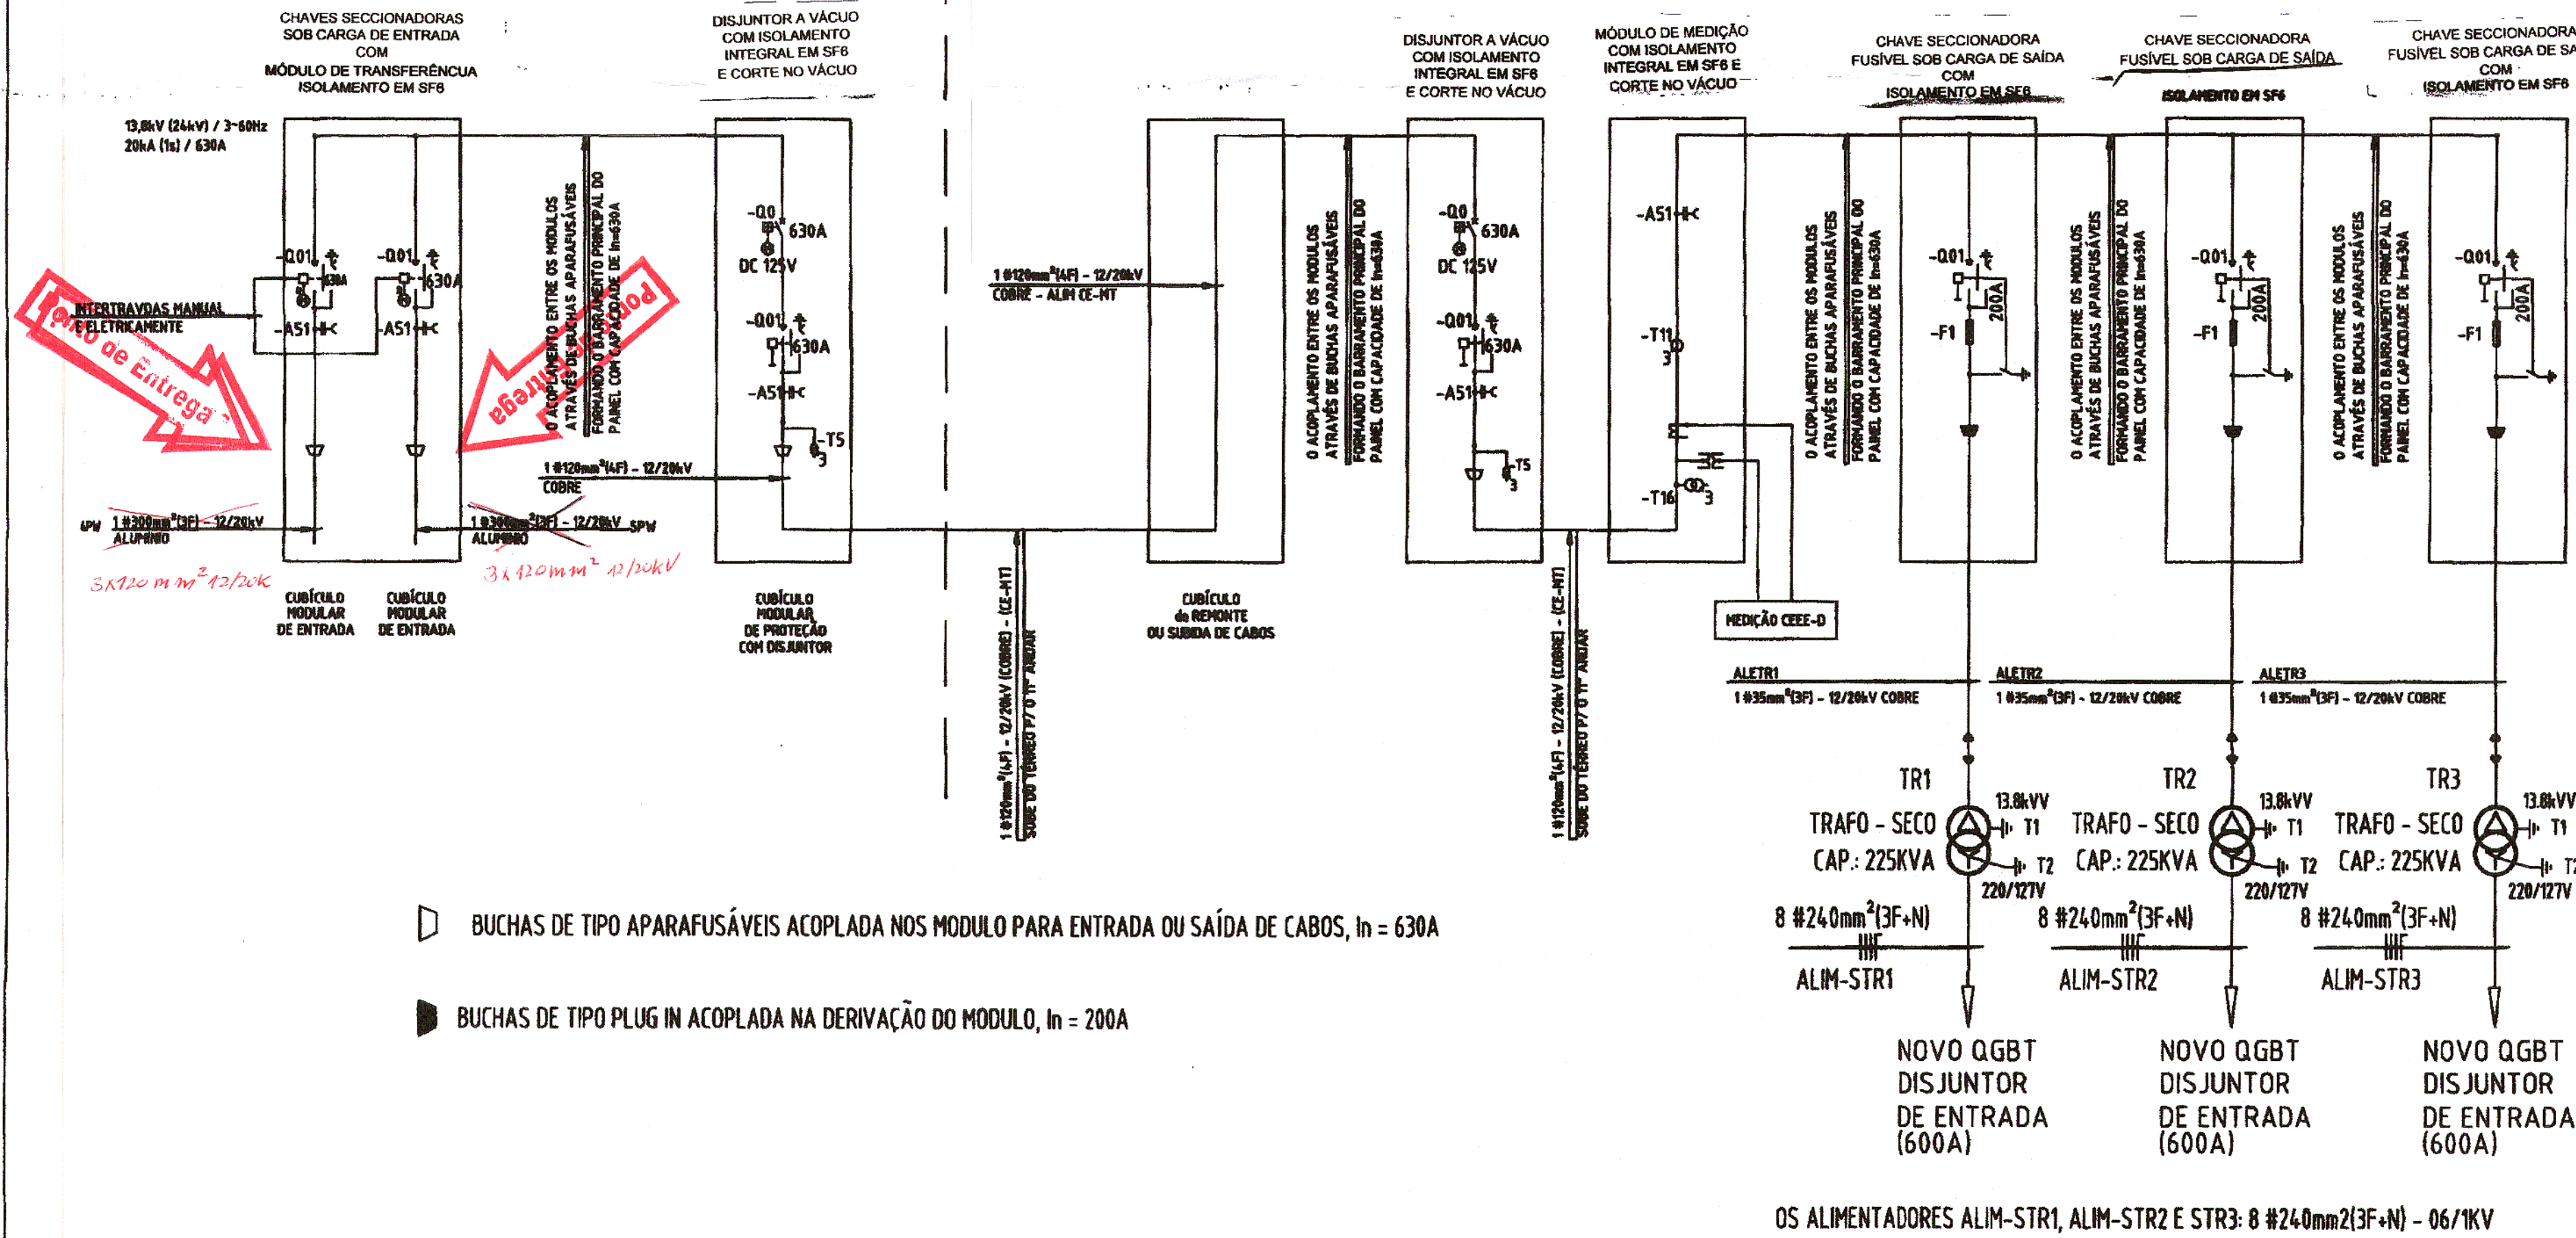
CHAVES SECCIONADORAS SOB CARGA DE ENTRADA COM MÓDULO DE TRANSFERÊNCUA ISOLAMENTO EM SF6

DISJUNTOR A VÁCUO COM ISOLAMENTO INTEGRAL EM SF6 E CORTE NO VÁCUO

DISJUNTOR A VÁCUO COM ISOLAMENTO INTEGRAL EM SF6 E CORTE NO VÁCUO

MÓDULO DE MEDIÇÃO COM ISOLAMENTO INTEGRAL EM SF6 E CORTE NO VÁCUO

CHAVE SECCIONADORA FUSÍVEL SOB CARGA DE SAÍDA COM ISOLAMENTO EM SF6

CHAVE SECCIONADORA FUSÍVEL SOB CARGA DE SAÍDA ISOLAMENTO EM SF6

CHAVE SECCIONADORA FUSÍVEL SOB CARGA DE SA COM ISOLAMENTO EM SF6

13,8kV (24kV) / 3~60Hz
20kA (1s) / 630A

-Q01 630A -A51
-Q01 630A -A51
INTERTRAVDAS MANUAL E ELETRICAMENTE
Ponto de Entrega
Ponto de Entrega

O ACOPLAMENTO ENTRE OS MODULOS ATRAVÉS DE BUCHAS APARAFUSÁVEIS FORMANDO O BARRAMENTO PRINCIPAL DO PAINEL COM CAPACIDADE DE In=630A

-Q0 630A DC 125V -Q01 630A -A51 -T5 3

1 #120mm²(4F) - 12/20kV COBRE

4PW 1 #300mm²(3F) - 12/20kV ALUMINIO
1 #300mm²(3F) - 12/20kV SPW ALUMINIO
3x120 mm² 12/20k
3x120mm² 12/20kV

CUBÍCULO MODULAR DE ENTRADA
CUBÍCULO MODULAR DE ENTRADA
CUBÍCULO MODULAR DE PROTEÇÃO COM DISJUNTOR

1 #120mm²(4F) - 12/20kV
COBRE - ALIM CE-MT

1 #120mm²(4F) - 12/20kV (COBRE) - (CE-MT) SOBE DO TERREO P/ O 11º ANDAR

CUBÍCULO de REMONTE OU SUBIDA DE CABOS

O ACOPLAMENTO ENTRE OS MODULOS ATRAVÉS DE BUCHAS APARAFUSÁVEIS FORMANDO O BARRAMENTO PRINCIPAL DO PAINEL COM CAPACIDADE DE In=630A

-Q0 630A DC 125V -Q01 630A -A51 -T5 3

1 #120mm²(4F) - 12/20kV (COBRE) - (CE-MT) SOBE DO TERREO P/ O 11º ANDAR

-A51 -T11 3 -T16 3

MEDIÇÃO CEEE-D

O ACOPLAMENTO ENTRE OS MODULOS ATRAVÉS DE BUCHAS APARAFUSÁVEIS FORMANDO O BARRAMENTO PRINCIPAL DO PAINEL COM CAPACIDADE DE In=630A

-Q01 -F1 200A
-Q01 -F1 200A
-Q01 -F1 200A

ALETR1 1 #35mm²(3F) - 12/20kV COBRE
ALETR2 1 #35mm²(3F) - 12/20kV COBRE
ALETR3 1 #35mm²(3F) - 12/20kV COBRE

TR1 TRAFO - SECO CAP.: 225KVA 13.8kVV T1 T2 220/127V
TR2 TRAFO - SECO CAP.: 225KVA 13.8kVV T1 T2 220/127V
TR3 TRAFO - SECO CAP.: 225KVA 13.8kVV T1 T2 220/127V

8 #240mm²(3F+N) ALIM-STR1
8 #240mm²(3F+N) ALIM-STR2
8 #240mm²(3F+N) ALIM-STR3

NOVO QGBT DISJUNTOR DE ENTRADA (600A)
NOVO QGBT DISJUNTOR DE ENTRADA (600A)
NOVO QGBT DISJUNTOR DE ENTRADA (600A)

BUCHAS DE TIPO APARAFUSÁVEIS ACOPLADA NOS MODULO PARA ENTRADA OU SAÍDA DE CABOS, In = 630A

BUCHAS DE TIPO PLUG IN ACOPLADA NA DERIVAÇÃO DO MODULO, In = 200A

OS ALIMENTADORES ALIM-STR1, ALIM-STR2 E STR3: 8 #240mm2(3F+N) - 06/1KV